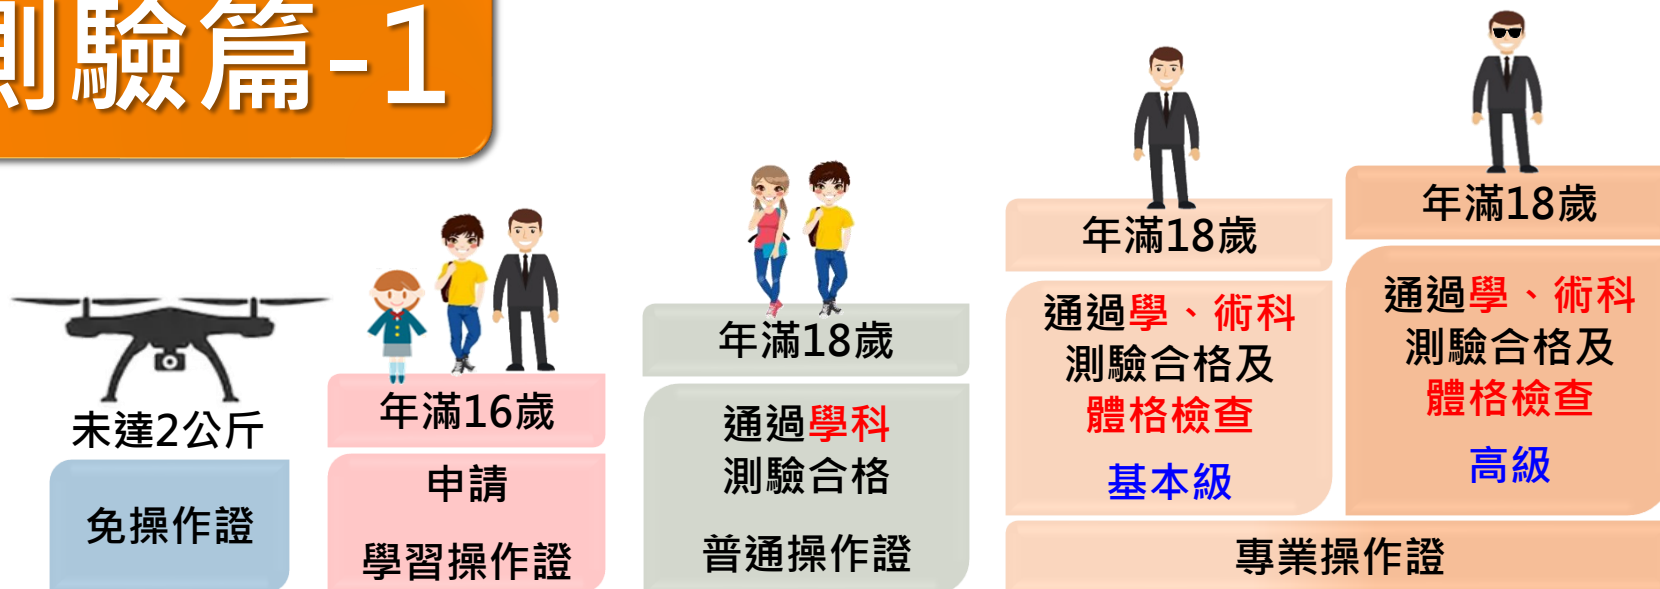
則驗篇-1

未達2公斤

免操作證

年滿16歲

申請

學習操作證

年滿18歲

通過學科
測驗合格

普通操作證

年滿18歲

通過學、術科
測驗合格及
體格檢查

基本級

年滿18歲

通過學、術科
測驗合格及
體格檢查

高級

專業操作證